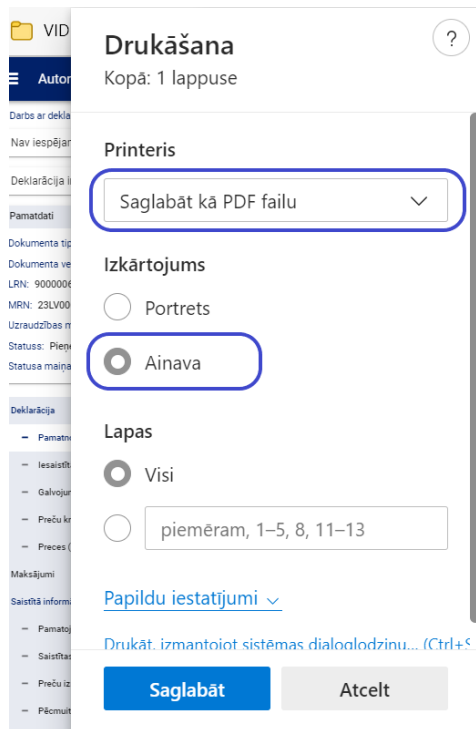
VID
Autor
Darbs ar dekla
Nav iespējan
Deklarācija i
Pamatdati
Dokumenta tip
Dokumenta ve
LRN: 900000
MRN: 23LV00
Uzraudzības m
Statuss: Pieņ
Statusa maiņa
Deklarācija
Pamatn
Iesaistīt
Galvojum
Preču kr
Preces (
Maksājumi
Saistītā informā
Pamato
Saistītas
Preču iz
Pēcmuit

Drukāšana
Kopā: 1 lappuse
?

Printeris
Saglabāt kā PDF failu

Izkārtojums
Portrets
Ainava

Lapas
Visi
piemēram, 1–5, 8, 11–13

Papildu iestatījumi

Drukāt, izmantojot sistēmas dialoglodziņu... (Ctrl+S

Saglabāt
Atcelt